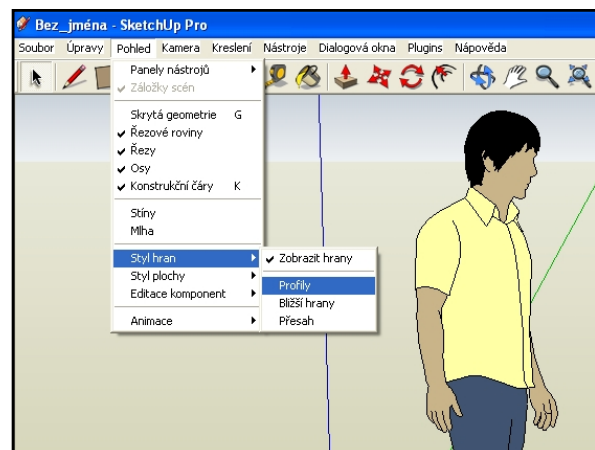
Bez_jména - SketchUp Pro

Soubor Úpravy Pohled Kamera Kreslení Nástroje Dialogová okna Plugins Nápověda

Panely nástrojů
Záložky scén

Skrytá geometrie G
Řezové roviny
Řezy
Osy
Konstrukční čáry K

Stíny
Mlha

Styl hran
Styl plochy
Editace komponent

Animace

Zobrazit hrany

Profily
Bližší hrany
Přesah